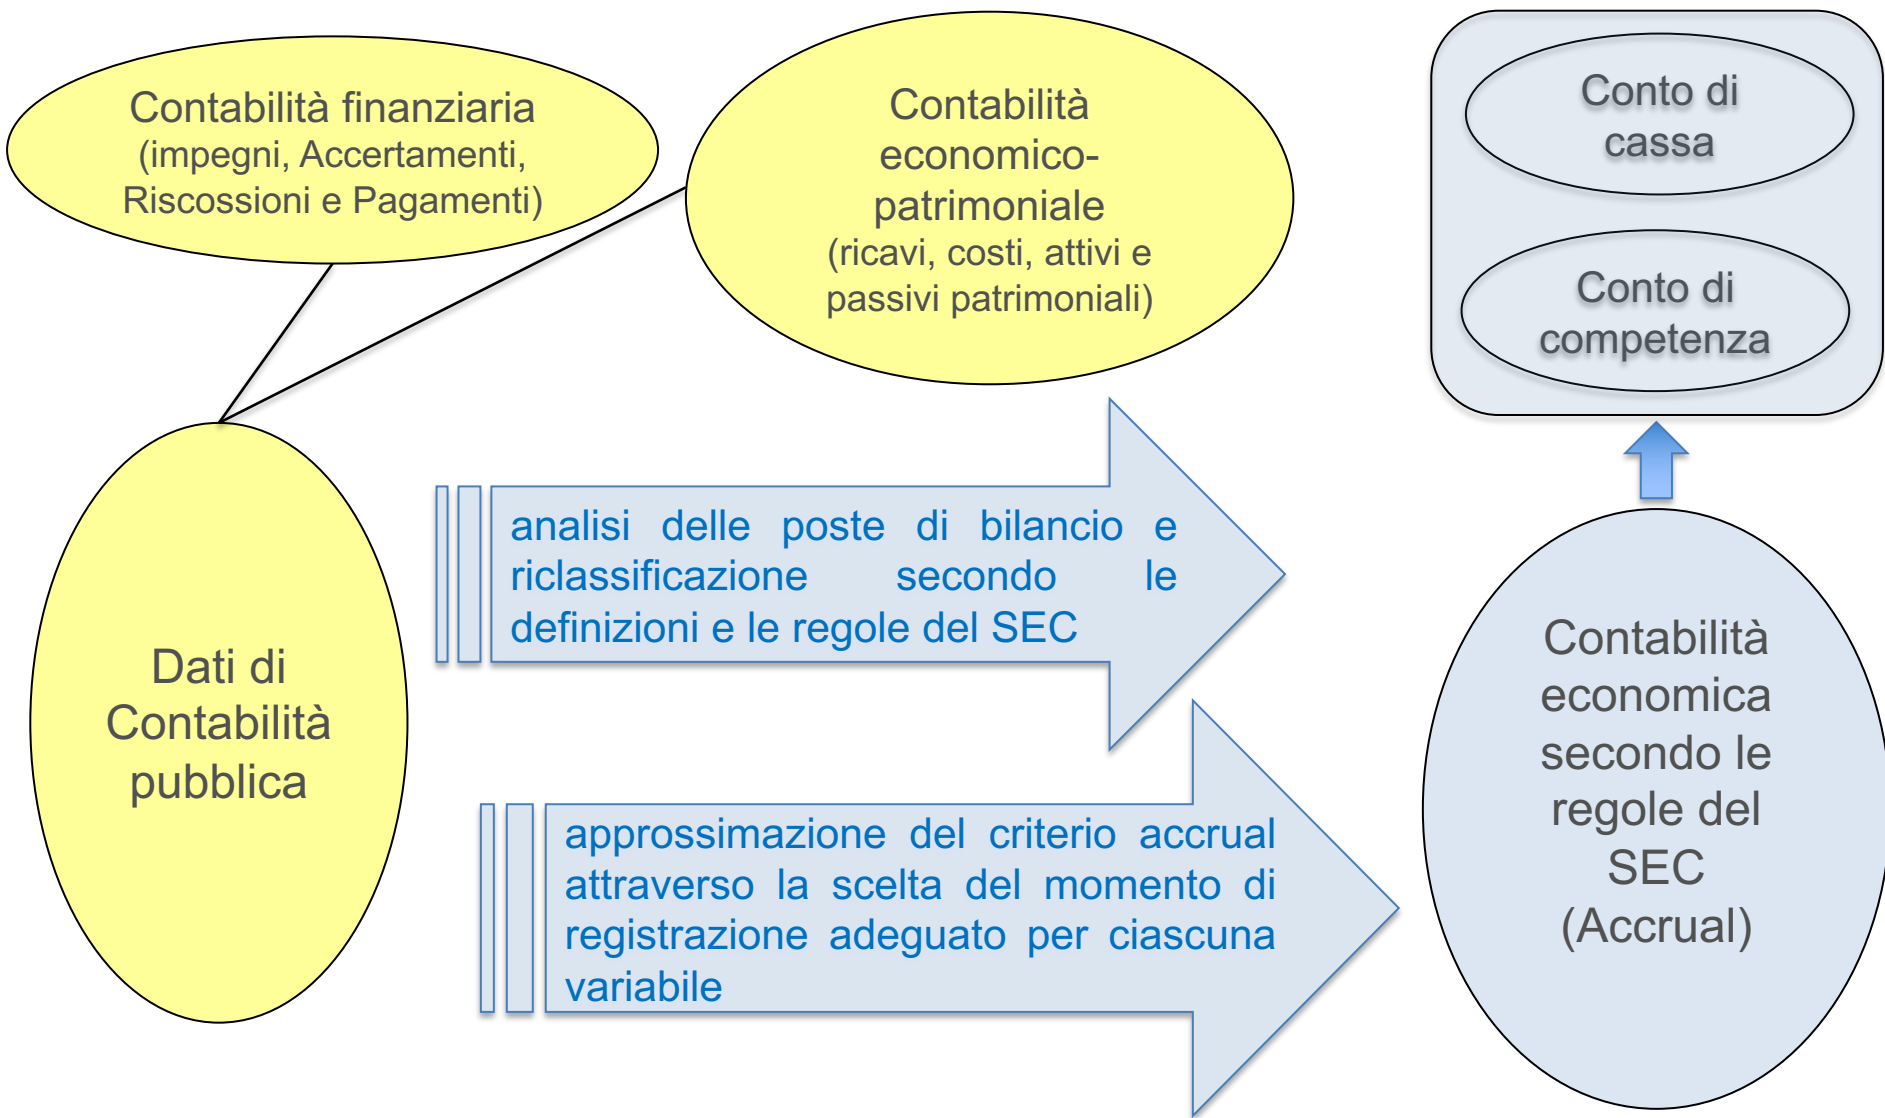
Contabilità finanziaria
(impegni, Accertamenti, Riscossioni e Pagamenti)

Contabilità economico-patrimoniale
(ricavi, costi, attivi e passivi patrimoniali)

Conto di cassa

Conto di competenza

Dati di Contabilità pubblica

analisi delle poste di bilancio e riclassificazione secondo le definizioni e le regole del SEC

approssimazione del criterio accrual attraverso la scelta del momento di registrazione adeguato per ciascuna variabile

Contabilità economica secondo le regole del SEC (Accrual)